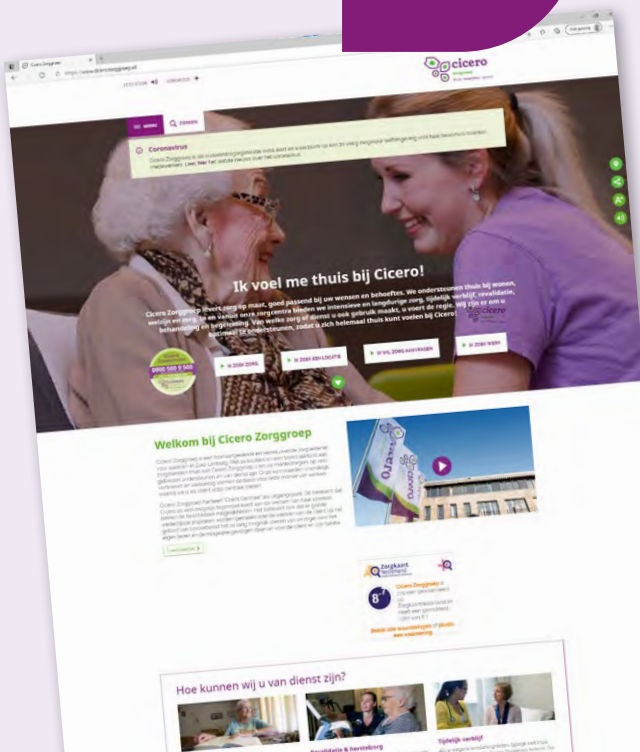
Cicero Zorggroep

https://www.cicerozorggroep.nl

cicero
zorggroep

MENU

ZOEKEN

Coronavirus

Ik voel me thuis bij Cicero!

Cicero Zorggroep levert zorg op maat, goed passend bij uw wensen en behoeftes. We ondersteunen thuis bij wonen, welzijn en zorg. In en vanuit onze zorgcentra bieden we intensieve en langdurige zorg, tijdelijk verblijf, revalidatie, behandeling en begeleiding. Van welke zorg of dienst u ook gebruik maakt, u voert de regie. Wij zijn er om u optimaal te ondersteunen, zodat u zich helemaal thuis kunt voelen bij Cicero!

0900 500 9 500

IK ZOEK ZORG

IK ZOEK EEN LOCATIE

IK WIL ZORG AANVRAGEN

IK ZOEK WERK

Welkom bij Cicero Zorggroep

cicero

Zorgkaart Nederland

8,7

Hoe kunnen wij u van dienst zijn?

Revalidatie & herstelzorg

Tijdelijk verblijf